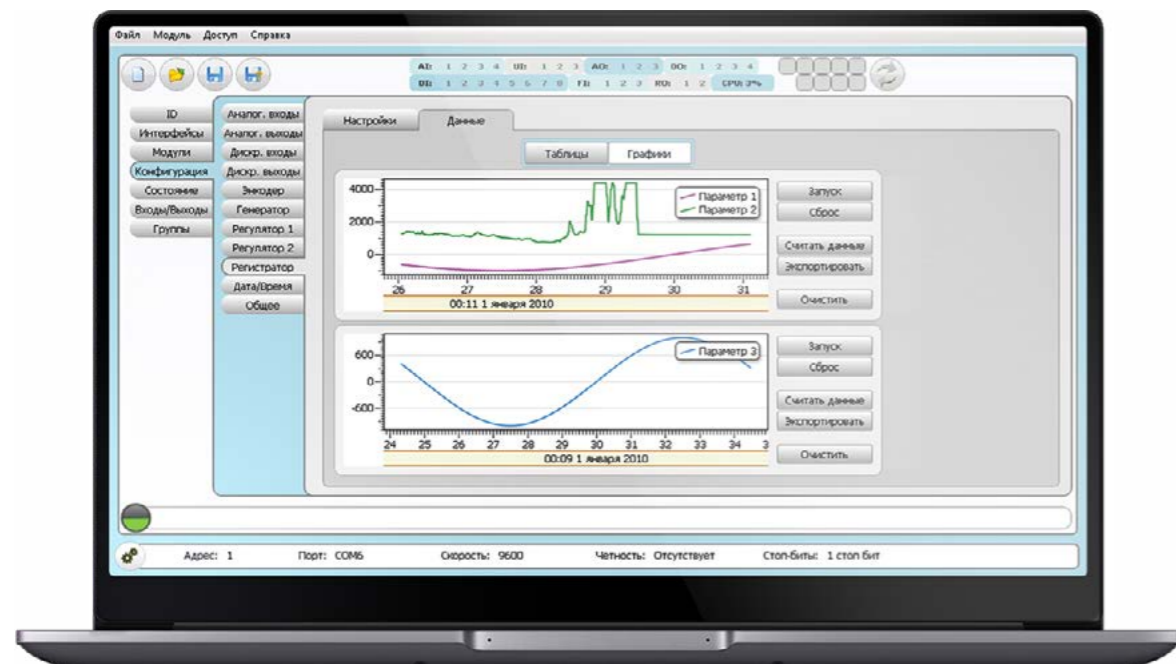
Файл Модуль Доступ Справка

AI: 1 2 3 4 UI: 1 2 3 AO: 1 2 3 DO: 1 2 3 4
DI: 1 2 3 4 5 6 7 8 FI: 1 2 3 RO: 1 2 CPU: 3%

ID
Интерфейсы
Модули
Конфигурация
Состояние
Входы/Выходы
Группы

Аналог. входы
Аналог. выходы
Дискр. входы
Дискр. выходы
Энкодер
Генератор
Регулятор 1
Регулятор 2
Регистратор
Дата/Время
Общее

Настройки
Данные

Таблицы
Графики

4000
2000
0
26 27 28 29 30 31
00:11 1 января 2010
Параметр 1
Параметр 2

Запуск
Сброс
Считать данные
Экспортировать
Очистить

600
0
-600
24 25 26 27 28 29 30 31 32 33 34 3
00:09 1 января 2010
Параметр 3

Запуск
Сброс
Считать данные
Экспортировать
Очистить

Адрес: 1 Порт: COM6 Скорость: 9600 Четность: Отсутствует Стоп-биты: 1 стоп бит